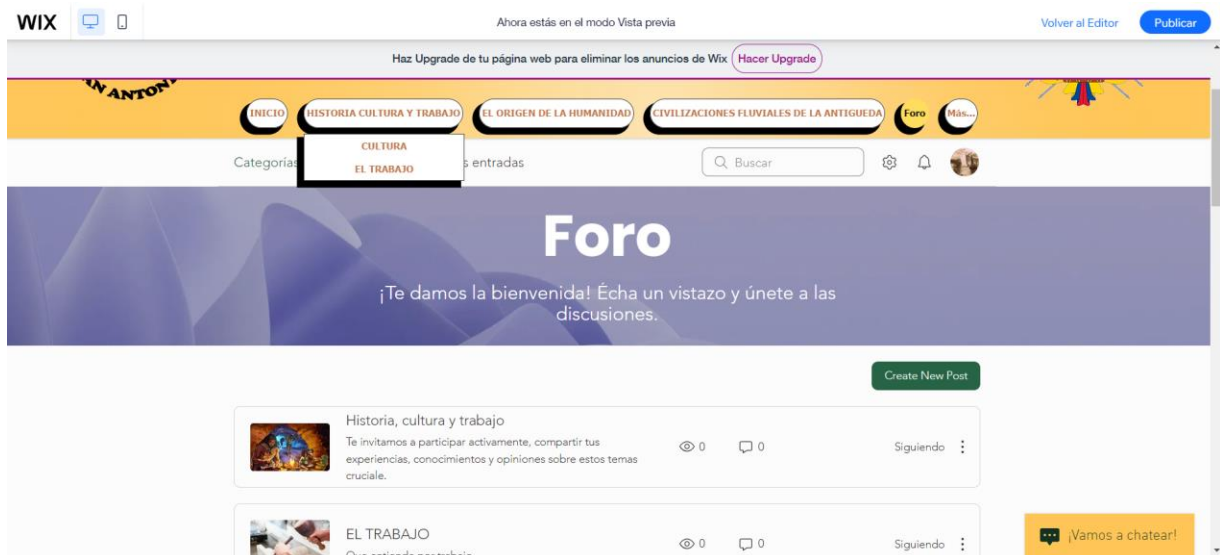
WIX

Ahora estás en el modo Vista previa

Volver al Editor

Publicar

Haz Upgrade de tu página web para eliminar los anuncios de Wix Hacer Upgrade

N ANTON

INICIO HISTORIA CULTURA Y TRABAJO EL ORIGEN DE LA HUMANIDAD CIVILIZACIONES FLUVIALES DE LA ANTIGUEDA Foro Más...

CULTURA
EL TRABAJO

Categorías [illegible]s entradas

Buscar

Foro

¡Te damos la bienvenida! Écha un vistazo y únete a las discusiones.

Create New Post

Historia, cultura y trabajo

Te invitamos a participar activamente, compartir tus experiencias, conocimientos y opiniones sobre estos temas cruciale.

0 0 Siguiendo

EL TRABAJO

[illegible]

0 0 Siguiendo

¡Vamos a chatear!